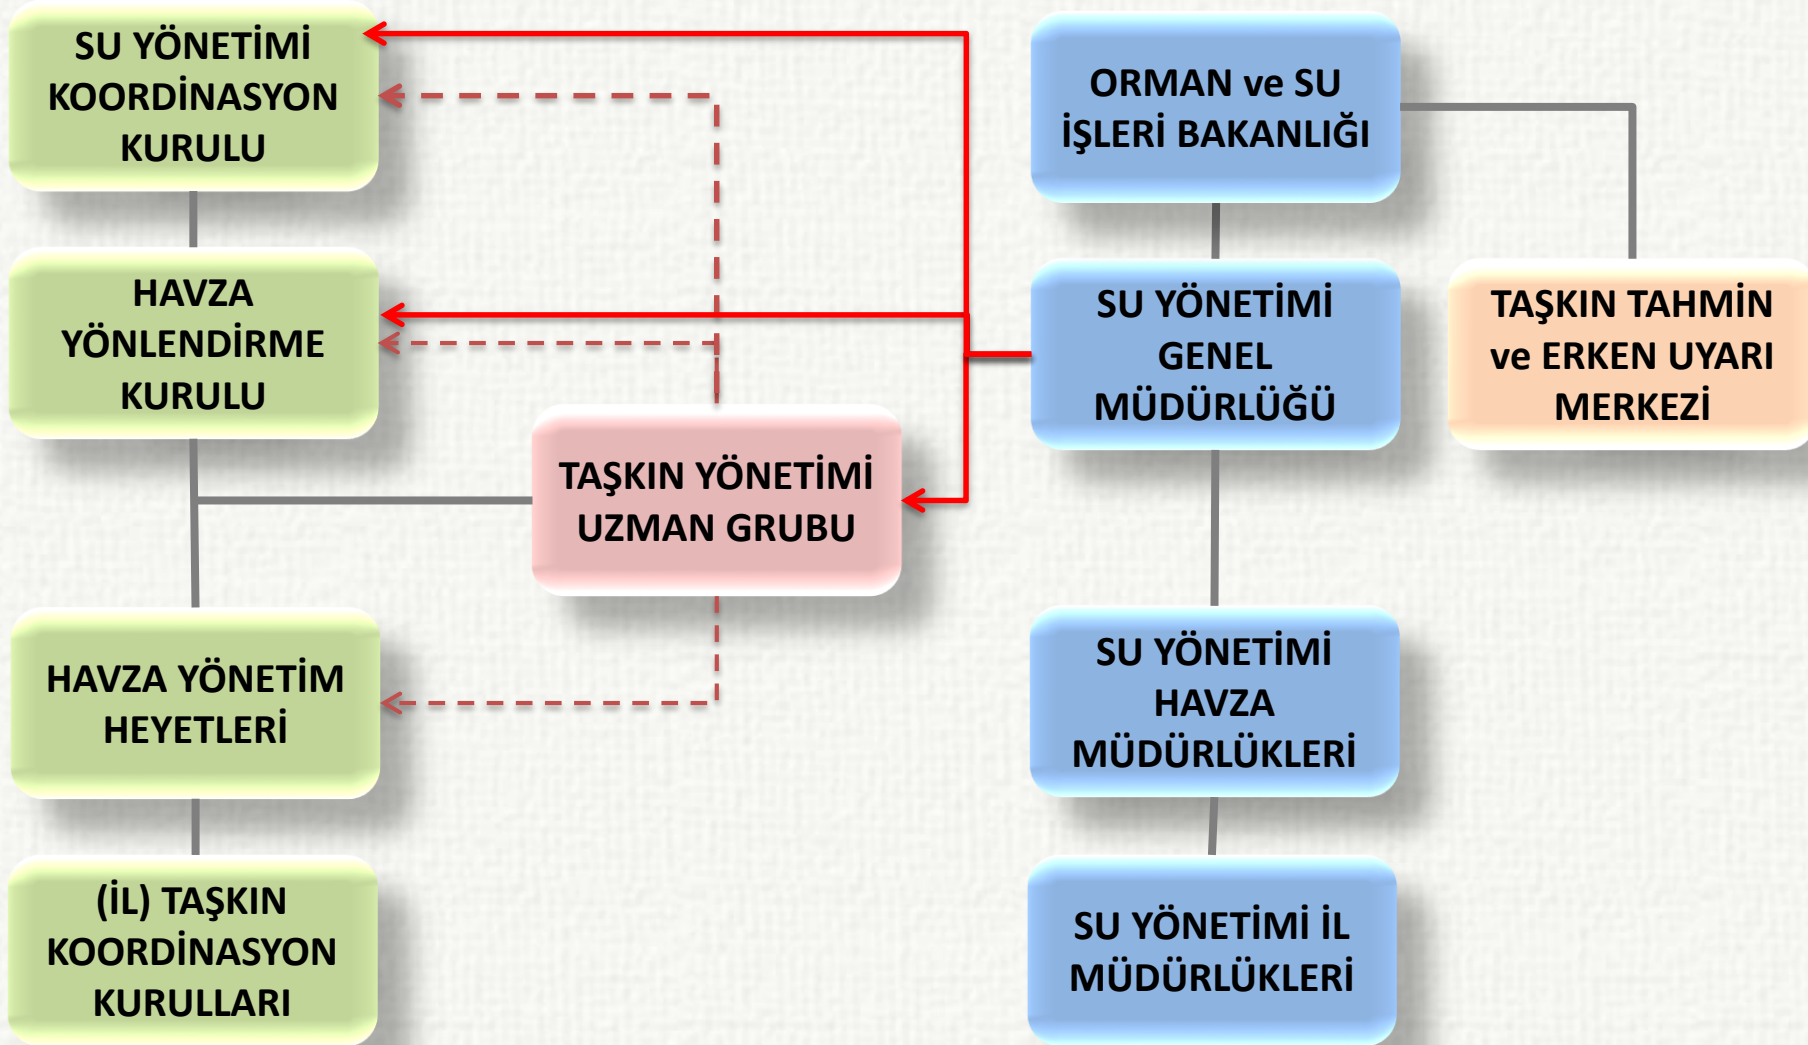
SU YÖNETİMİ KOORDİNASYON KURULU

HAVZA YÖNLENDİRME KURULU

TAŞKIN YÖNETİMİ UZMAN GRUBU

HAVZA YÖNETİM HEYETLERİ

(İL) TAŞKIN KOORDİNASYON KURULLARI

ORMAN ve SU İŞLERİ BAKANLIĞI

SU YÖNETİMİ GENEL MÜDÜRLÜĞÜ

TAŞKIN TAHMİN ve ERKEN UYARI MERKEZİ

SU YÖNETİMİ HAVZA MÜDÜRLÜKLERİ

SU YÖNETİMİ İL MÜDÜRLÜKLERİ